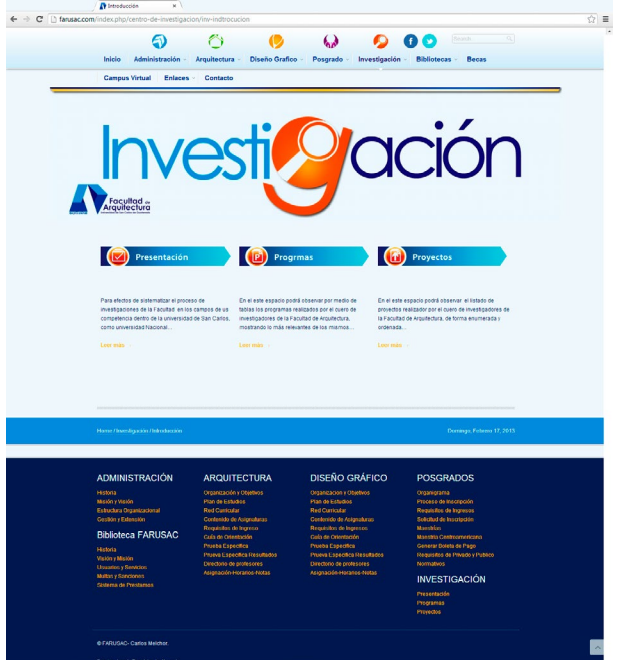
Introducción ×

farusac.com/index.php/centro-de-investigacion/inv-indtrocucion

Buscar

Inicio Administración Arquitectura Diseño Grafico Posgrado Investigación Bibliotecas Becas

Campus Virtual Enlaces Contacto

Investigación

Facultad de Arquitectura

Presentación

Progrmas

Proyectos

Para efectos de sistematizar el proceso de investigaciones de la Facultad en los campos de us competencia dentro de la universidad de San Carlos, como universidad Nacional...

Leer más

En el este espacio podrá observar por medio de tablas los programas realizados por el cuero de investigadores de la Facultad de Arquitectura, mostrando lo más relevantes de los mismos...

Leer más

En el este espacio podrá observar el listado de proyectos realizador por el cuero de investigadores de la Facultad de Arquitectura, de forma enumerada y ordenada...

Leer más

Home / Investigación / Introducción

Domingo, Febrero 17, 2013

ADMINISTRACIÓN
Historia
Misión y Visión
Estructura Organizacional
Gestión y Extensión

Biblioteca FARUSAC
Historia
Visión y Misión
Usuarios y Servicios
Multas y Sanciones
Sistema de Préstamos

ARQUITECTURA
Organización y Objetivos
Plan de Estudios
Red Curricular
Contenido de Asignaturas
Requisitos de Ingreso
Guía de Orientación
Prueba Específica
Prueba Específica Resultados
Directorio de profesores
Asignación-Horarios-Notas

DISEÑO GRÁFICO
Organización y Objetivos
Plan de Estudios
Red Curricular
Contenido de Asignaturas
Requisitos de Ingreso
Guía de Orientación
Prueba Específica
Prueba Específica Resultados
Directorio de profesores
Asignación-Horarios-Notas

POSGRADOS
Organigrama
Proceso de Inscripción
Requisitos de Ingresos
Solicitud de Inscripción
Maestrías
Maestría Centroamericana
Generar Boleta de Pago
Requisitos de Privado y Publico
Normativos

INVESTIGACIÓN
Presentación
Programas
Proyectos

© FARUSAC- Carlos Melchor.